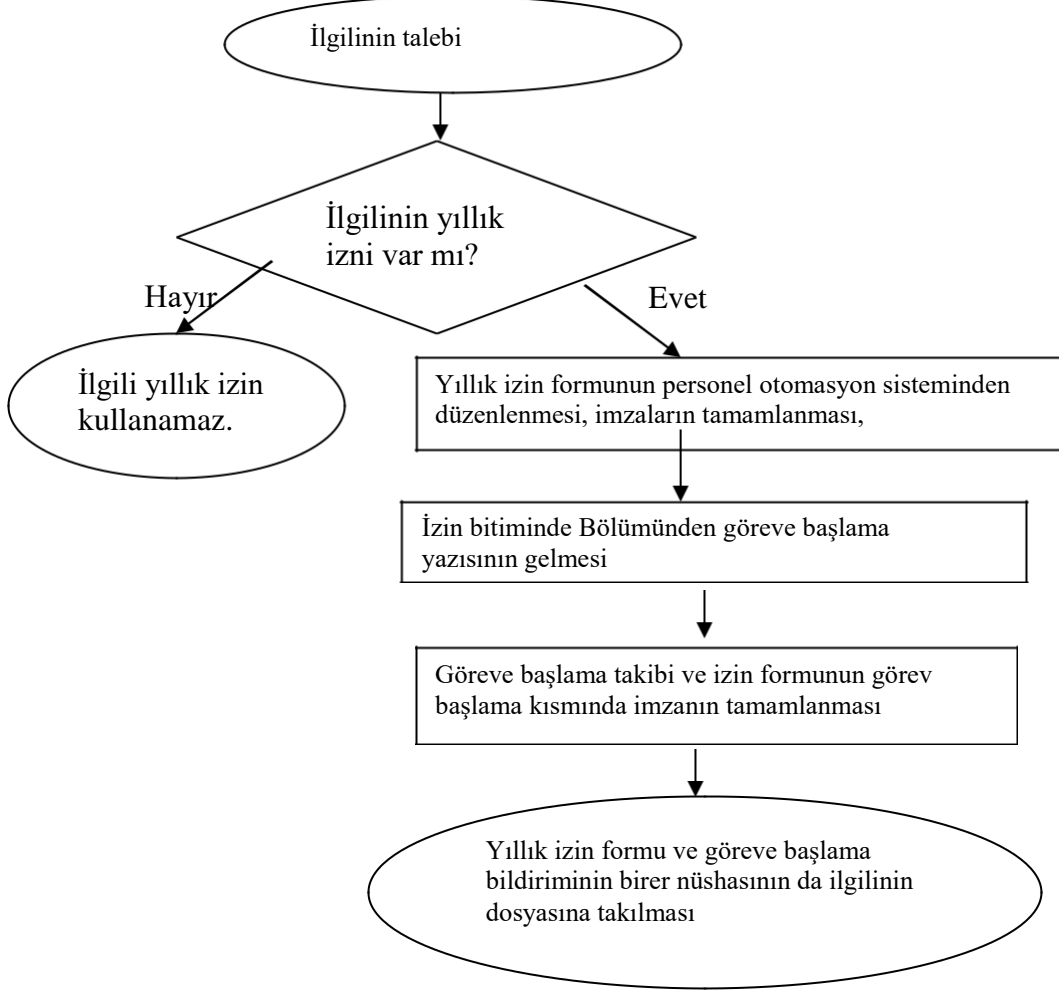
İlgilinin talebi

İlgilinin yıllık izni var mı?

Hayır

Evet

İlgili yıllık izin kullanamaz.

Yıllık izin formunun personel otomasyon sisteminden düzenlenmesi, imzaların tamamlanması,

İzin bitiminde Bölümünden göreve başlama yazısının gelmesi

Göreve başlama takibi ve izin formunun görev başlama kısmında imzanın tamamlanması

Yıllık izin formu ve göreve başlama bildiriminin birer nüshasının da ilgilinin dosyasına takılması